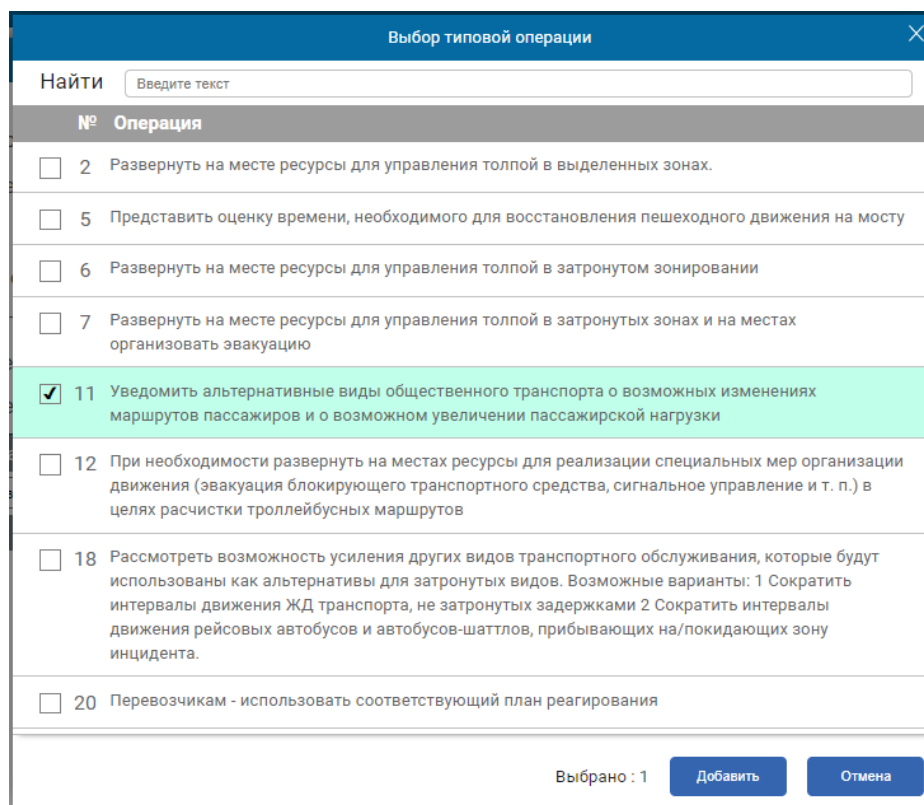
Выбор типовой операции

Найти Введите текст

| № | Операция |
|---|---|
| 2 | Развернуть на месте ресурсы для управления толпой в выделенных зонах. |
| 5 | Представить оценку времени, необходимого для восстановления пешеходного движения на мосту |
| 6 | Развернуть на месте ресурсы для управления толпой в затронутом зонировании |
| 7 | Развернуть на месте ресурсы для управления толпой в затронутых зонах и на местах организовать эвакуацию |
| 11 | Уведомить альтернативные виды общественного транспорта о возможных изменениях маршрутов пассажиров и о возможном увеличении пассажирской нагрузки |
| 12 | При необходимости развернуть на местах ресурсы для реализации специальных мер организации движения (эвакуация блокирующего транспортного средства, сигнальное управление и т. п.) в целях расчистки троллейбусных маршрутов |
| 18 | Рассмотреть возможность усиления других видов транспортного обслуживания, которые будут использованы как альтернативы для затронутых видов. Возможные варианты: 1 Сократить интервалы движения ЖД транспорта, не затронутых задержками 2 Сократить интервалы движения рейсовых автобусов и автобусов-шаттлов, прибывающих на/покидающих зону инцидента. |
| 20 | Перевозчикам - использовать соответствующий план реагирования |

Выбрано : 1 Добавить Отмена